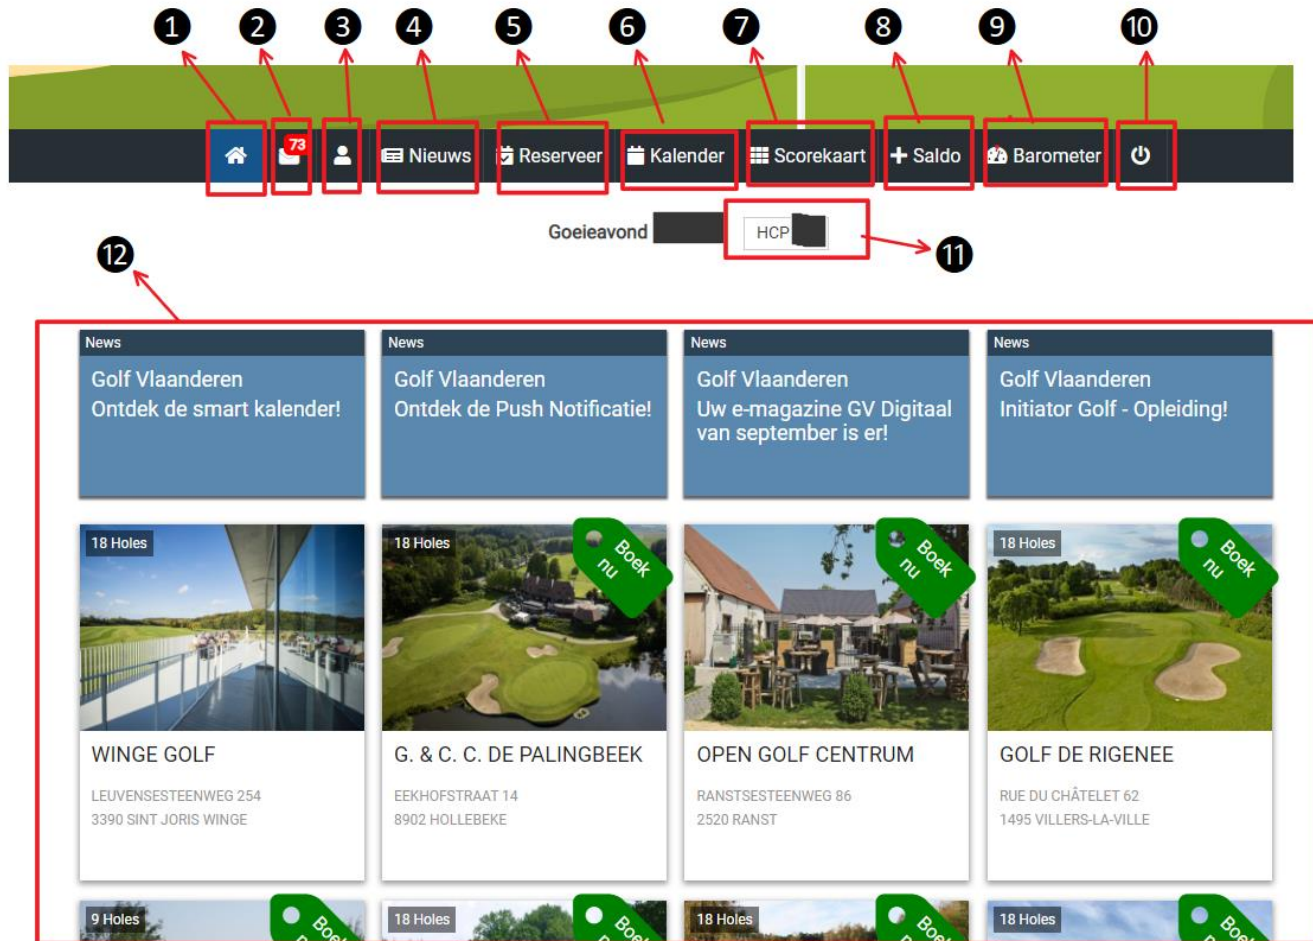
1 2 3 4 5 6 7 8 9 10

73 Nieuws Reserveer Kalender Scorekaart + Saldo Barometer

Goeieavond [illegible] HCP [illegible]

11

12

News
Golf Vlaanderen
Ontdek de smart kalender!

News
Golf Vlaanderen
Ontdek de Push Notificatie!

News
Golf Vlaanderen
Uw e-magazine GV Digitaal van september is er!

News
Golf Vlaanderen
Initiator Golf - Opleiding!

18 Holes
WINGE GOLF
LEUVENSESTEENWEG 254
3390 SINT JORIS WINGE

18 Holes
Boek nu
G. & C. C. DE PALINGBEEK
EEKHOFSTRAAT 14
8902 HOLLEBEKE

Boek nu
OPEN GOLF CENTRUM
RANSTSESTEENWEG 86
2520 RANST

18 Holes
Boek nu
GOLF DE RIGENEE
RUE DU CHÂTELET 62
1495 VILLERS-LA-VILLE

9 Holes
Boek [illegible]

18 Holes
Boek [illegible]

18 Holes
Boek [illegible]

18 Holes
Boek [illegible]